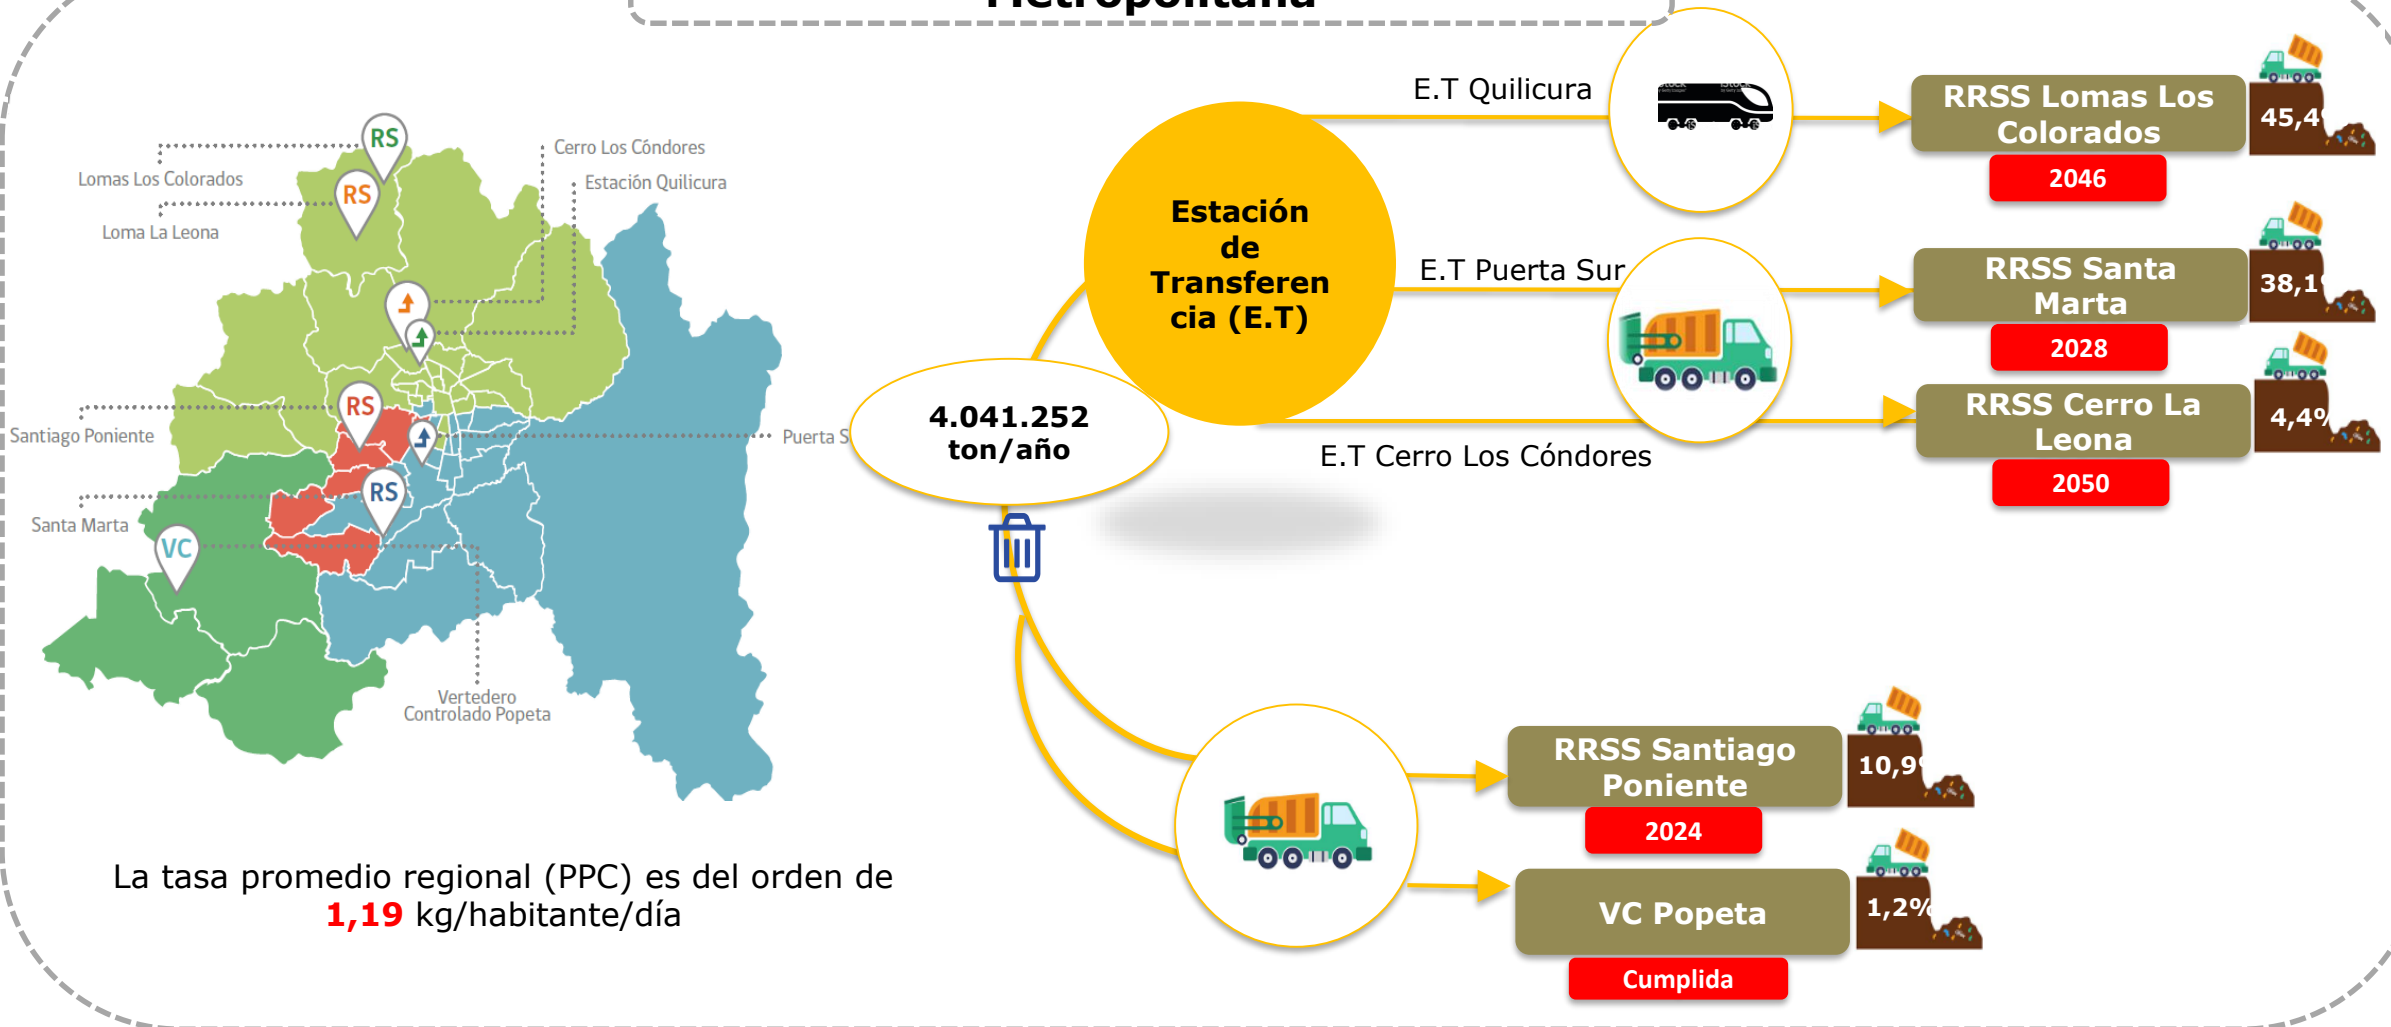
Metropolitana

Lomas Los Colorados
Loma La Leona
Cerro Los Cóndores
Estación Quilicura
Santiago Poniente
Puerta S
Santa Marta
Vertedero Controlado Popeta

RS
RS
RS
RS
VC

La tasa promedio regional (PPC) es del orden de 1,19 kg/habitante/día

4.041.252 ton/año

Estación de Transferencia (E.T)

E.T Quilicura
E.T Puerta Sur
E.T Cerro Los Cóndores

RRSS Lomas Los Colorados
2046
45,4

RRSS Santa Marta
2028
38,1

RRSS Cerro La Leona
2050
4,4%

RRSS Santiago Poniente
2024
10,9

VC Popeta
Cumplida
1,2%